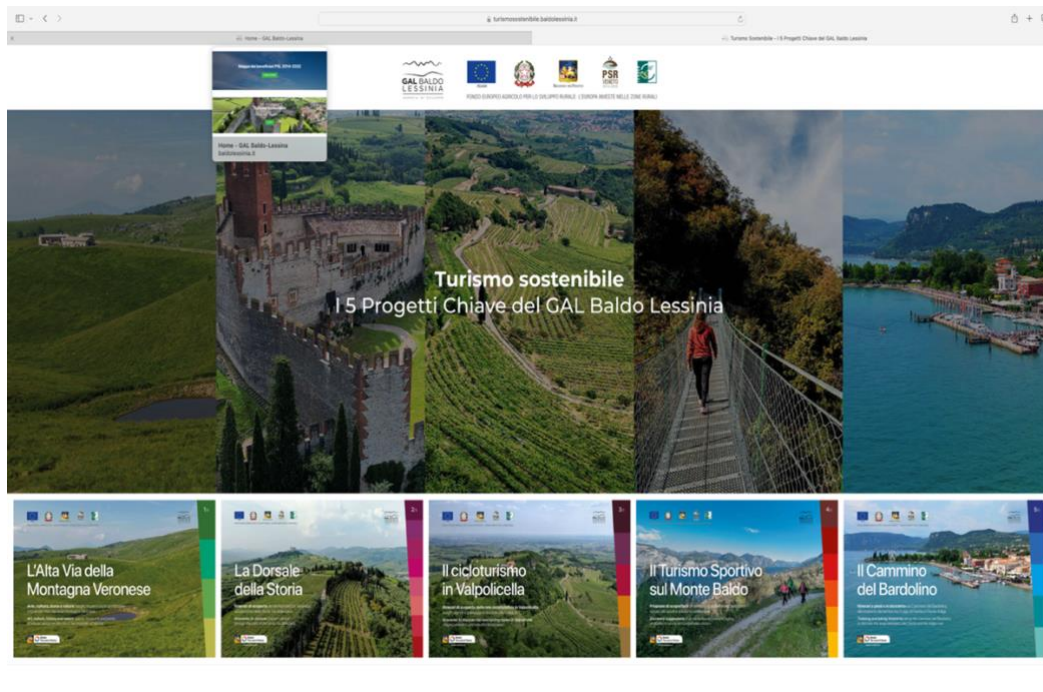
turismosostenibile.baldolessinia.it

Home - GAL Baldo-Lessinia

Turismo Sostenibile - I 5 Progetti Chiave del GAL Baldo Lessinia

Home - GAL Baldo-Lessinia
baldolessinia.it

GAL BALDO LESSINIA

PSR VENETO

FONDO EUROPEO AGRICOLO PER LO SVILUPPO RURALE: L'EUROPA INVESTE NELLE ZONE RURALI

Turismo sostenibile
I 5 Progetti Chiave del GAL Baldo Lessinia

L'Alta Via della Montagna Veronese

La Dorsale della Storia

Il cicloturismo in Valpolicella

Il Turismo Sportivo sul Monte Baldo

Il Cammino del Bardolino